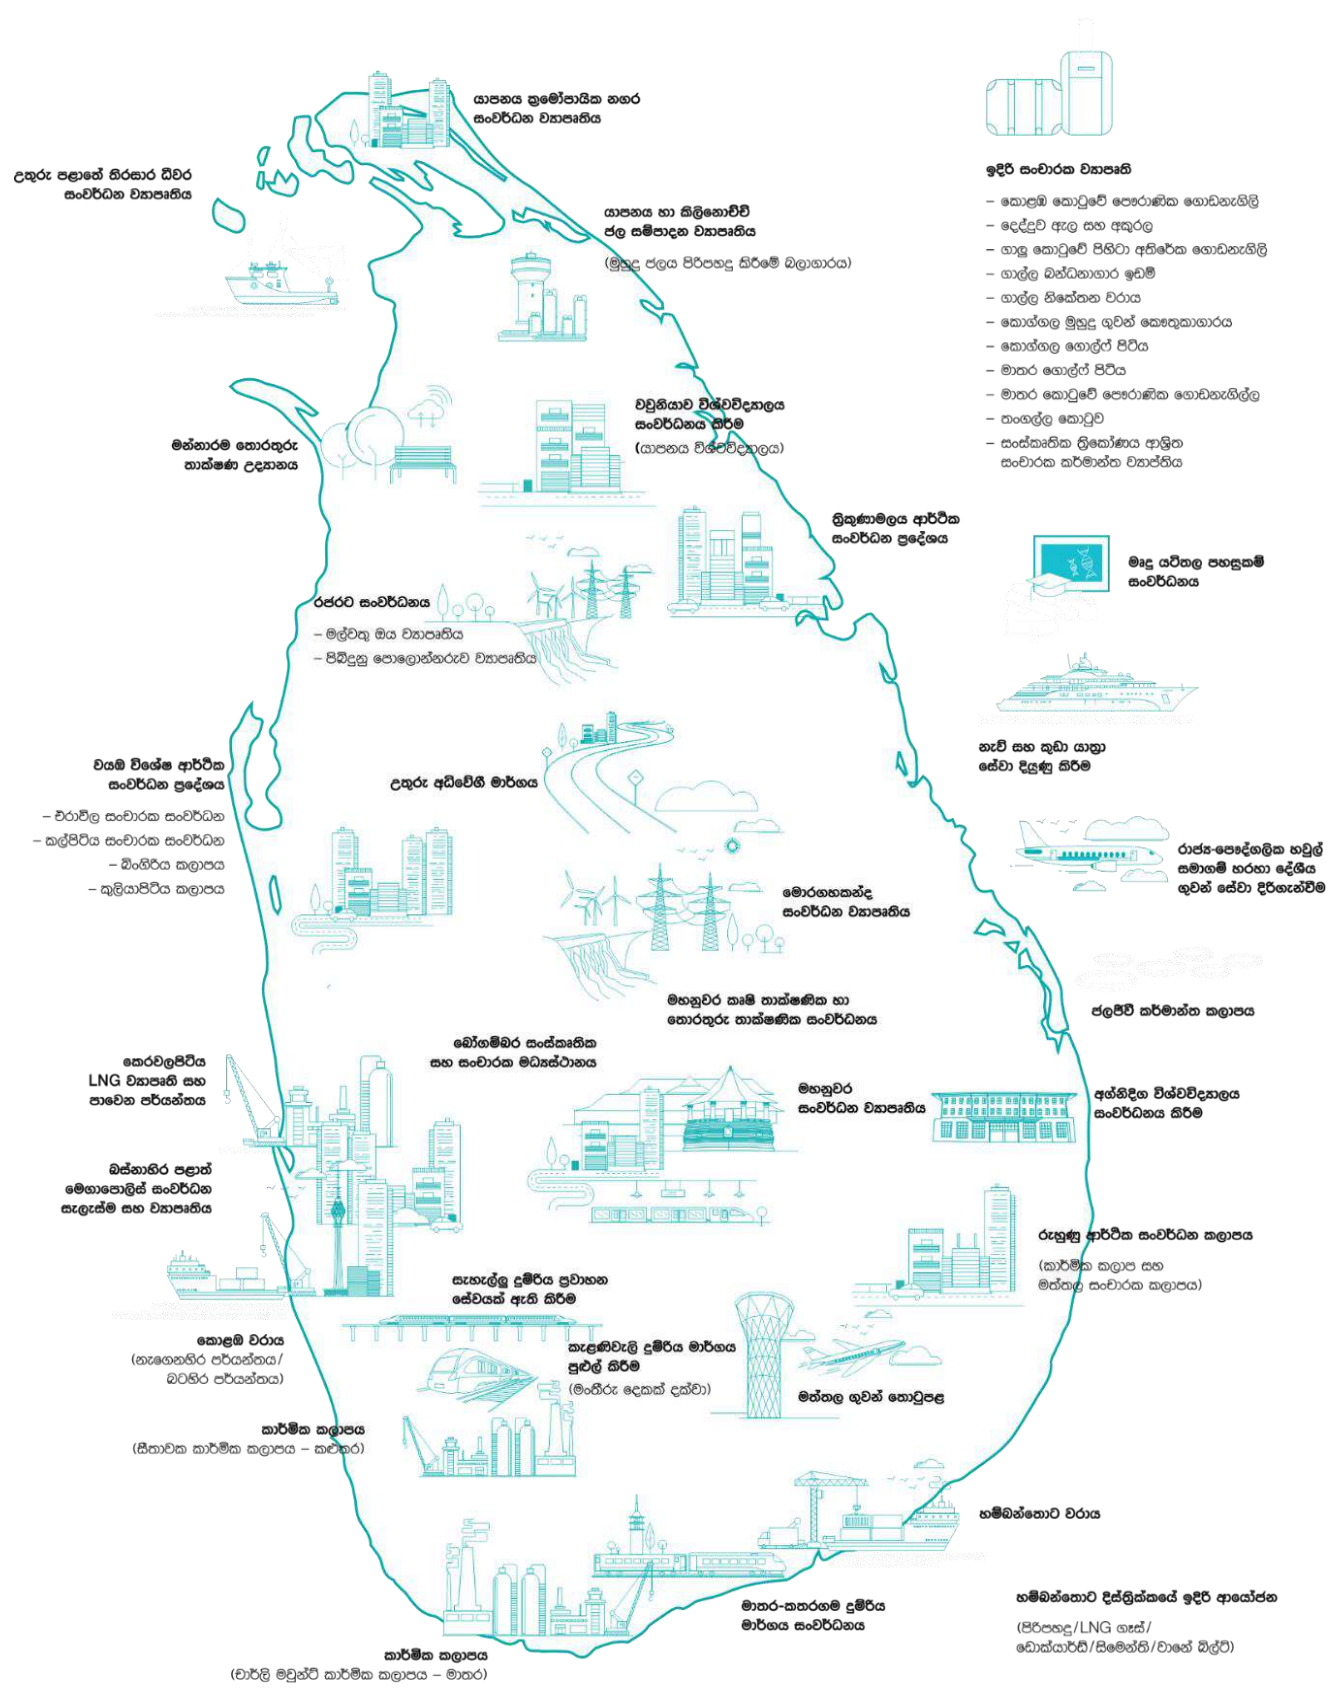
යාපනය ක්‍රමෝපායික නගර සංවර්ධන ව්‍යාපෘතිය

උතුරු පළාතේ තිරසාර ධීවර සංවර්ධන ව්‍යාපෘතිය

යාපනය හා කිලිනොච්චි ජල සම්පාදන ව්‍යාපෘතිය
(මුහුදු ජලය පිරිපහදු කිරීමේ බලාගාරය)

ඉදිරි සංචාරක ව්‍යාපෘති
– කොළඹ කොටුවේ පෞරාණික ගොඩනැගිලි
– දෙද්දුව ඇළ සහ අකුරල
– ගාලු කොටුවේ පිහිටා අතිරේක ගොඩනැගිලි
– ගාල්ල බන්ධනාගාර ඉඩම්
– ගාල්ල නිකේතන වරාය
– කොග්ගල මුහුදු ගුවන් කෞතුකාගාරය
– කොග්ගල ගොල්ෆ් පිටිය
– මාතර ගොල්ෆ් පිටිය
– මාතර කොටුවේ පෞරාණික ගොඩනැගිල්ල
– තංගල්ල කොටුව
– සංස්කෘතික ත්‍රිකෝණය ආශ්‍රිත සංචාරක කර්මාන්ත ව්‍යාප්තිය

මන්නාරම තොරතුරු තාක්ෂණ උද්‍යානය

වවුනියාව විශ්වවිද්‍යාලය සංවර්ධනය කිරීම
(යාපනය විශ්වවිද්‍යාලය)

ත්‍රිකුණාමලය ආර්ථික සංවර්ධන ප්‍රදේශය

මෘදු යටිතල පහසුකම් සංවර්ධනය

රජරට සංවර්ධනය
– මල්වතු ඔය ව්‍යාපෘතිය
– පිබිදුනු පොළොන්නරුව ව්‍යාපෘතිය

නැව් සහ කුඩා යාත්‍රා සේවා දියුණු කිරීම

වයඹ විශේෂ ආර්ථික සංවර්ධන ප්‍රදේශය
– චිලාව සංචාරක සංවර්ධන
– කල්පිටිය සංචාරක සංවර්ධන
– බිංගිරිය කලාපය
– කුලියාපිටිය කලාපය

උතුරු අධිවේගී මාර්ගය

රාජ්‍ය-පෞද්ගලික හවුල් සමාගම් හරහා දේශීය ගුවන් සේවා දිරිගැන්වීම

මොරගහකන්ද සංවර්ධන ව්‍යාපෘතිය

මහනුවර කෘෂි තාක්ෂණික හා තොරතුරු තාක්ෂණික සංවර්ධනය

ජලජීවී කර්මාන්ත කලාපය

බෝගම්බර සංස්කෘතික සහ සංචාරක මධ්‍යස්ථානය

කෙරවලපිටිය LNG ව්‍යාපෘති සහ පාවෙන පර්යන්තය

මහනුවර සංවර්ධන ව්‍යාපෘතිය

අග්නිදිග විශ්වවිද්‍යාලය සංවර්ධනය කිරීම

බස්නාහිර පළාත් මෙගාපොලිස් සංවර්ධන සැලැස්ම සහ ව්‍යාපෘතිය

රුහුණු ආර්ථික සංවර්ධන කලාපය
(කාර්මික කලාප සහ මත්තල සංචාරක කලාපය)

සැහැල්ලු දුම්රිය ප්‍රවාහන සේවයක් ඇති කිරීම

කොළඹ වරාය
(නැගෙනහිර පර්යන්තය/ බටහිර පර්යන්තය)

කැළණිවැලි දුම්රිය මාර්ගය පුළුල් කිරීම
(මංතීරු දෙකක් දක්වා)

මත්තල ගුවන් තොටුපළ

කාර්මික කලාපය
(සීතාවක කාර්මික කලාපය – කළුතර)

හම්බන්තොට වරාය

මාතර-කතරගම දුම්රිය මාර්ගය සංවර්ධනය

හම්බන්තොට දිස්ත්‍රික්කයේ ඉදිරි ආයෝජන
(පිරිපහදු/LNG ගෑස්/ ඩොක්යාර්ඩ්/සිමෙන්ති/වාහන බිල්ඩ්)

කාර්මික කලාපය
(චාර්ලි මවුන්ට් කාර්මික කලාපය – මාතර)